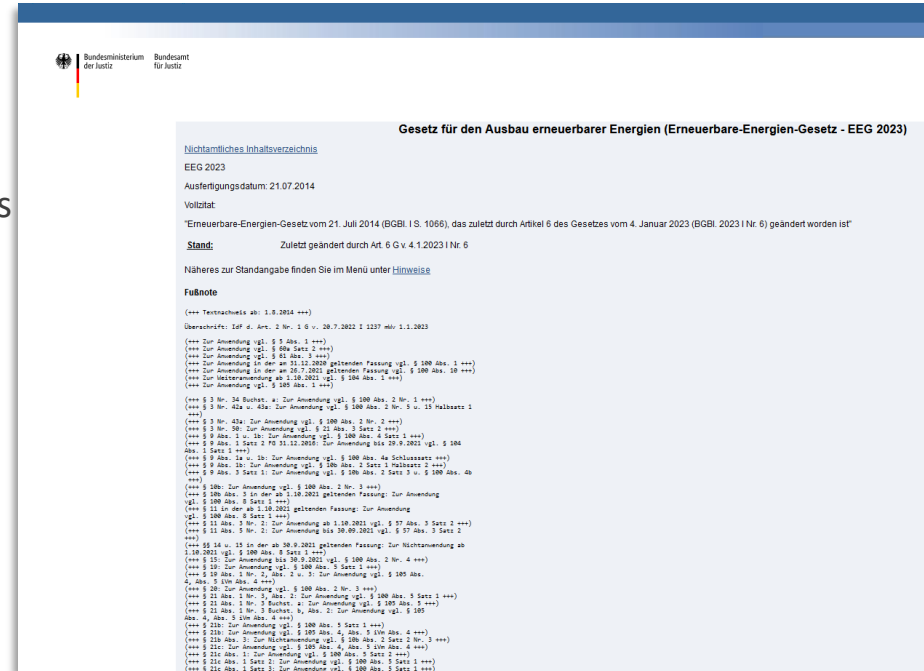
Bundesministerium der Justiz Bundesamt für Justiz

s

Gesetz für den Ausbau erneuerbarer Energien (Erneuerbare-Energien-Gesetz - EEG 2023)

Nichtamtliches Inhaltsverzeichnis

EEG 2023

Ausfertigungsdatum: 21.07.2014

Vollzitat:

"Erneuerbare-Energien-Gesetz vom 21. Juli 2014 (BGBl. I S. 1066), das zuletzt durch Artikel 6 des Gesetzes vom 4. Januar 2023 (BGBl. 2023 I Nr. 6) geändert worden ist"

Stand: Zuletzt geändert durch Art. 6 G v. 4.1.2023 I Nr. 6

Näheres zur Standangabe finden Sie im Menü unter Hinweise

Fußnote

(+++ Textnachweis ab: 1.8.2014 +++)

Überschrift: IdF d. Art. 2 Nr. 1 G v. 20.7.2022 I 1237 mWv 1.1.2023

(+++ Zur Anwendung vgl. § 5 Abs. 1 +++)
(+++ Zur Anwendung vgl. § 60a Satz 2 +++)
(+++ Zur Anwendung vgl. § 61 Abs. 3 +++)
(+++ Zur Anwendung in der am 31.12.2020 geltenden Fassung vgl. § 100 Abs. 1 +++)
(+++ Zur Anwendung in der am 26.7.2021 geltenden Fassung vgl. § 100 Abs. 10 +++)
(+++ Zur Weiteranwendung ab 1.10.2021 vgl. § 104 Abs. 1 +++)
(+++ Zur Anwendung vgl. § 105 Abs. 1 +++)

(+++ § 3 Nr. 34 Buchst. a: Zur Anwendung vgl. § 100 Abs. 2 Nr. 1 +++)
(+++ § 3 Nr. 42a u. 43a: Zur Anwendung vgl. § 100 Abs. 2 Nr. 5 u. 15 Halbsatz 1 +++)
(+++ § 3 Nr. 43a: Zur Anwendung vgl. § 100 Abs. 2 Nr. 2 +++)
(+++ § 3 Nr. 50: Zur Anwendung vgl. § 21 Abs. 3 Satz 2 +++)
(+++ § 9 Abs. 1 u. 1b: Zur Anwendung vgl. § 100 Abs. 4 Satz 1 +++)
(+++ § 9 Abs. 1 Satz 2 F0 31.12.2010: Zur Anwendung bis 29.9.2021 vgl. § 104 Abs. 1 Satz 1 +++)
(+++ § 9 Abs. 1a u. 1b: Zur Anwendung vgl. § 100 Abs. 4a Schlusssatz +++)
(+++ § 9 Abs. 1b: Zur Anwendung vgl. § 10b Abs. 2 Satz 1 Halbsatz 2 +++)
(+++ § 9 Abs. 3 Satz 1: Zur Anwendung vgl. § 10b Abs. 2 Satz 3 u. § 100 Abs. 4b +++)
(+++ § 10b: Zur Anwendung vgl. § 100 Abs. 2 Nr. 3 +++)
(+++ § 10b Abs. 3 in der ab 1.10.2021 geltenden Fassung: Zur Anwendung vgl. § 100 Abs. 8 Satz 1 +++)
(+++ § 11 in der ab 1.10.2021 geltenden Fassung: Zur Anwendung vgl. § 100 Abs. 8 Satz 1 +++)
(+++ § 11 Abs. 3 Nr. 2: Zur Anwendung ab 1.10.2021 vgl. § 57 Abs. 3 Satz 2 +++)
(+++ § 11 Abs. 5 Nr. 2: Zur Anwendung bis 30.09.2021 vgl. § 57 Abs. 3 Satz 2 +++)
(+++ §§ 14 u. 15 in der am 30.9.2021 geltenden Fassung: Zur Nichtanwendung ab 1.10.2021 vgl. § 100 Abs. 8 Satz 1 +++)
(+++ § 15: Zur Anwendung bis 30.9.2021 vgl. § 100 Abs. 2 Nr. 4 +++)
(+++ § 19: Zur Anwendung vgl. § 100 Abs. 5 Satz 1 +++)
(+++ § 19 Abs. 1 Nr. 2, Abs. 2 u. 3: Zur Anwendung vgl. § 105 Abs. 4, Abs. 5 iVm Abs. 4 +++)
(+++ § 20: Zur Anwendung vgl. § 100 Abs. 2 Nr. 3 +++)
(+++ § 21 Abs. 1 Nr. 3, Abs. 2: Zur Anwendung vgl. § 100 Abs. 9 Satz 1 +++)
(+++ § 21 Abs. 1 Nr. 3 Buchst. a: Zur Anwendung vgl. § 105 Abs. 5 +++)
(+++ § 21 Abs. 1 Nr. 3 Buchst. b, Abs. 2: Zur Anwendung vgl. § 105 Abs. 4, Abs. 5 iVm Abs. 4 +++)
(+++ § 21b: Zur Anwendung vgl. § 100 Abs. 5 Satz 1 +++)
(+++ § 21b: Zur Anwendung vgl. § 105 Abs. 4, Abs. 5 iVm Abs. 4 +++)
(+++ § 21b Abs. 3: Zur Nichtanwendung vgl. § 10b Abs. 2 Satz 2 Nr. 3 +++)
(+++ § 21c: Zur Anwendung vgl. § 105 Abs. 4, Abs. 5 iVm Abs. 4 +++)
(+++ § 21c Abs. 1: Zur Anwendung vgl. § 100 Abs. 5 Satz 2 +++)
(+++ § 21c Abs. 1 Satz 2: Zur Anwendung vgl. § 100 Abs. 5 Satz 1 +++)
(+++ § 21c Abs. 1 Satz 3: Zur Anwendung vgl. § 100 Abs. 5 Satz 1 +++)